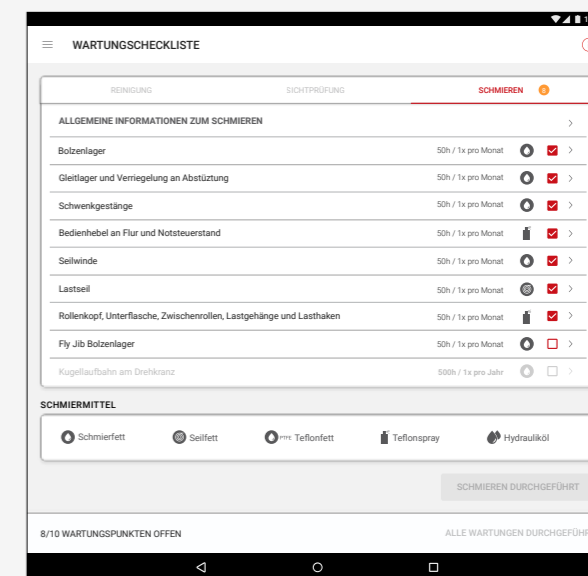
WARTUNGSCHECKLISTE

REINIGUNG | SICHTPRÜFUNG | SCHMIEREN 8

ALLGEMEINE INFORMATIONEN ZUM SCHMIEREN

| | |
|---|---|
| Bolzenlager | 50h / 1x pro Monat |
| Gleitlager und Verriegelung an Abstützung | 50h / 1x pro Monat |
| Schwenkgestänge | 50h / 1x pro Monat |
| Bedienhebel an Flur und Notsteuerstand | 50h / 1x pro Monat |
| Seilwinde | 50h / 1x pro Monat |
| Lastseil | 50h / 1x pro Monat |
| Rollenkopf, Unterflasche, Zwischenrollen, Lastgehänge und Lasthaken | 50h / 1x pro Monat |
| Fly Jib Bolzenlager | 50h / 1x pro Monat |
| Kugellaufbahn am Drehkranz | 500h / 1x pro Jahr |

SCHMIERMITTEL

Schmierfett Seilfett PTFE Teflonfett Teflonspray Hydrauliköl

SCHMIEREN DURCHGEFÜHRT

8/10 WARTUNGSPUNKTEN OFFEN

ALLE WARTUNGEN DURCHGEFÜHR